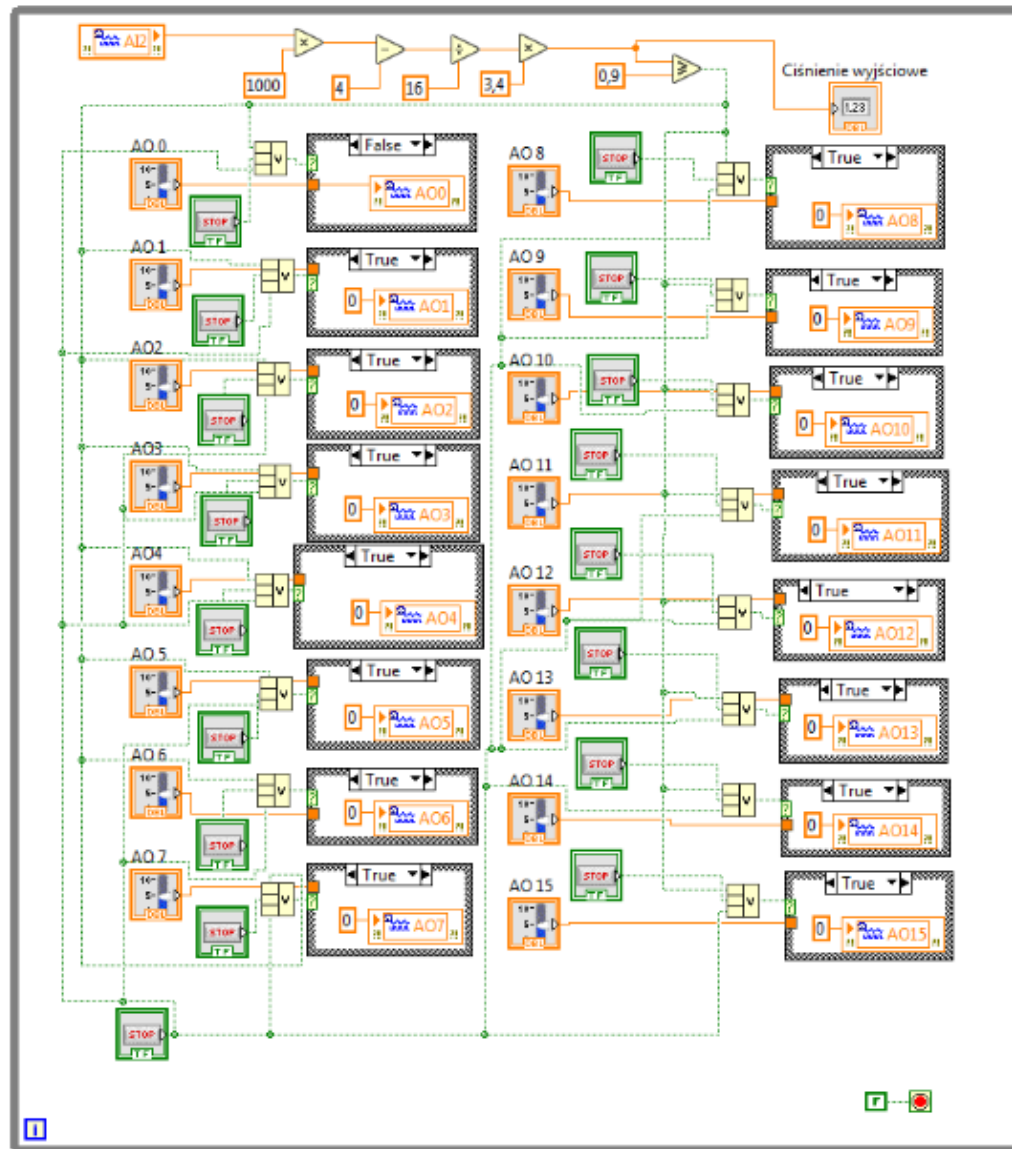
AI2
1000
4
16
3,4
0,9
Ciśnienie wyjściowe
1.23

AO 0
False
AO0
STOP
AO 1
True
0
AO1
STOP
AO2
True
0
AO2
STOP
AO3
True
0
AO3
STOP
AO4
True
0
AO4
STOP
AO 5
True
0
AO5
STOP
AO 6
True
0
AO6
STOP
AO 7
True
0
AO7
STOP

AO 8
STOP
True
0
AO8
AO 9
STOP
True
0
AO9
AO 10
STOP
True
0
AO10
AO 11
STOP
True
0
AO11
AO 12
STOP
True
0
AO12
AO 13
STOP
True
0
AO13
AO 14
STOP
True
0
AO14
AO 15
STOP
True
0
AO15

STOP
i